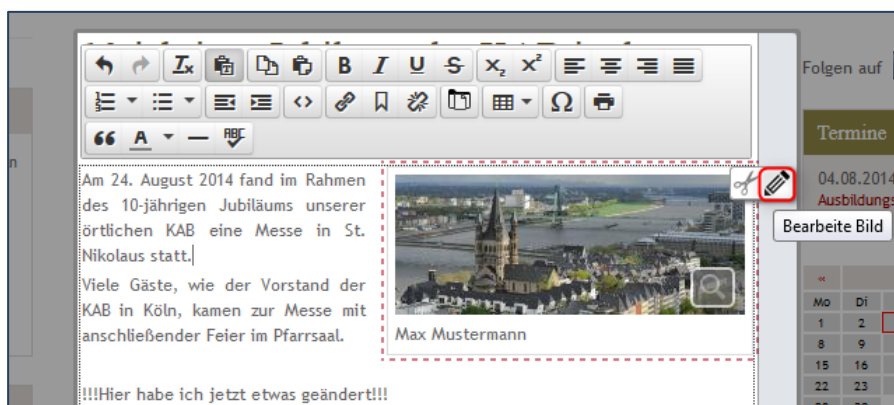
Am 24. August 2014 fand im Rahmen des 10-jährigen Jubiläums unserer örtlichen KAB eine Messe in St. Nikolaus statt.

Viele Gäste, wie der Vorstand der KAB in Köln, kamen zur Messe mit anschließender Feier im Pfarrsaal.

Max Mustermann

Bearbeite Bild

!!!Hier habe ich jetzt etwas geändert!!!

Folgen auf

Termine

04.08.2014

Ausbildungs

«

| Mo | Di |
|---|---|
| 1 | 2 |
| 8 | 9 |
| 15 | 16 |
| 22 | 23 |